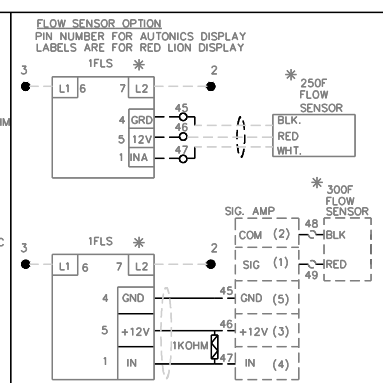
FLOW SENSOR OPTION
PIN NUMBER FOR AUTONICS DISPLAY
LABELS ARE FOR RED LION DISPLAY

3
1FLS ✱
2
L1 6
7 L2
✱ 250F FLOW SENSOR
45
4 GRD
46
5 12V
47
1 INA
BLK.
RED
WHT.
IM

✱ 300F FLOW SENSOR
SIG. AMP
48
COM (2)
BLK
SIG (1)
RED
49
C
3
1FLS ✱
2
L1 6
7 L2
4 GND
45
GND (5)
5 +12V
46
+12V (3)
1KOHM
47
1 IN
IN (4)